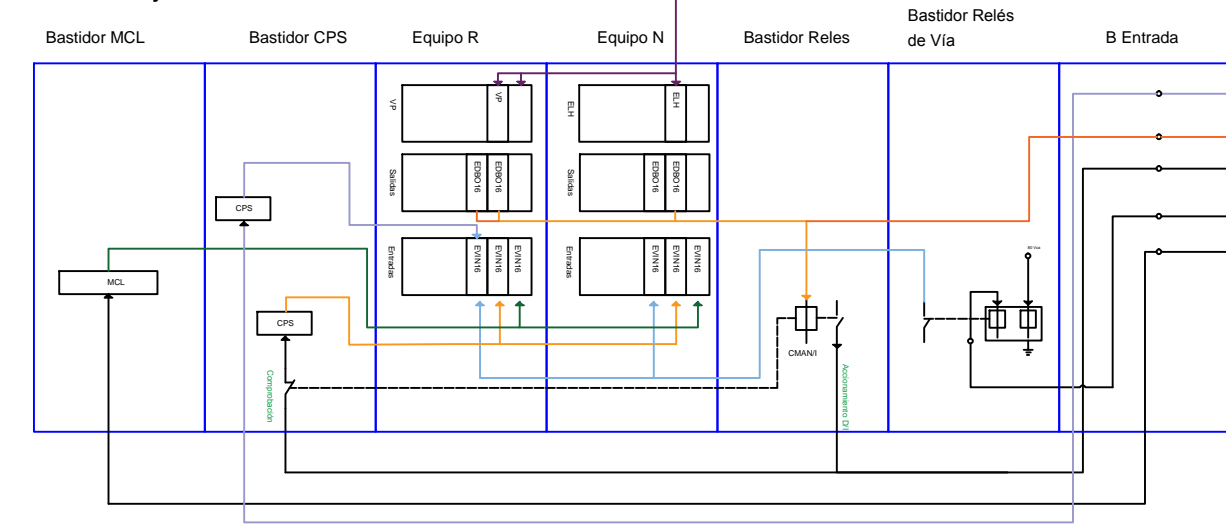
Bastidor MCL
Bastidor CPS
Equipo R
Equipo N
Bastidor Reles
Bastidor Relés de Vía
B Entrada

VP
VP
ELH
ELH
Salidas
EDBO16
EDBO16
Salidas
EDBO16
EDBO16
Entradas
EVIN16
EVIN16
EVIN16
Entradas
EVIN16
EVIN16
EVIN16

CPS
MCL
CPS
Comprobación
CMAN/I
Accionamiento D/I
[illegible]